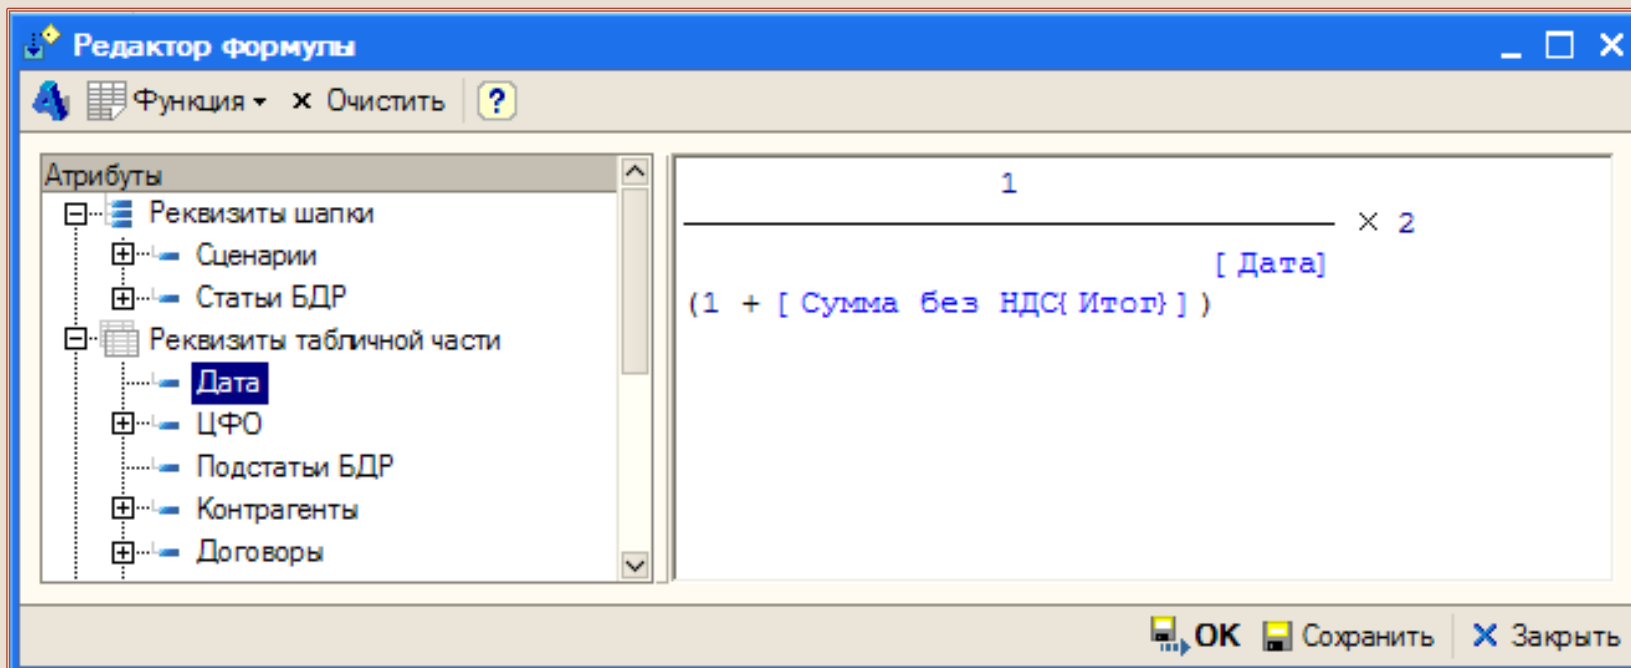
Редактор формулы

Функция ▾ × Очистить ?

Атрибуты
Реквизиты шапки
Сценарии
Статьи БДР
Реквизиты табличной части
Дата
ЦФО
Подстатьи БДР
Контрагенты
Договоры

$\frac{1}{(1 + [\text{ Сумма без НДС\{ Итог\} }])^{[\text{ Дата}]}} \times 2$

ОК Сохранить Закрыть